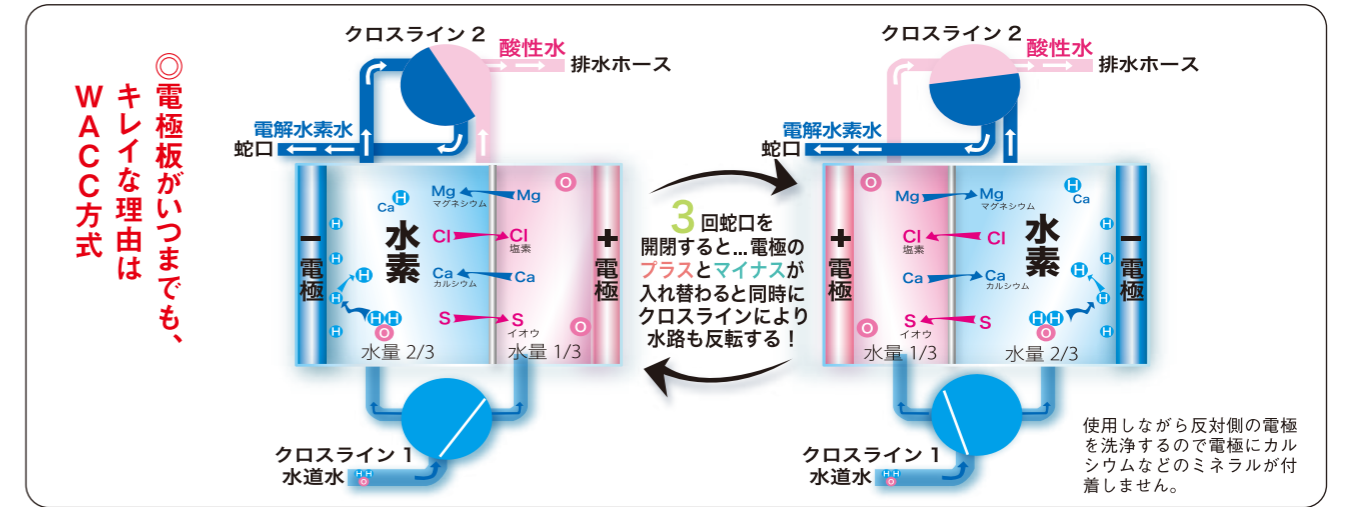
◎電極板がいつまでも、キレイな理由はWACC方式

クロスライン 2
酸性水
排水ホース
電解水素水
蛇口

ー
電極
H
H
H
H
H
H
Ca
水素
H H
O
水量 2/3

Mg
マグネシウム
Cl
Ca
カルシウム
S

Mg
Cl
塩素
Ca
S
イオウ
O
O
＋
電極
水量 1/3

クロスライン 1
水道水
H H
O

3回蛇口を開閉すると…電極のプラスとマイナスが入れ替わると同時にクロスラインにより水路も反転する！

クロスライン 2
酸性水
排水ホース
電解水素水
蛇口

O
＋
電極
O
O
Mg
Cl
塩素
Ca
S
イオウ
水量 1/3

Mg
マグネシウム
Cl
Ca
カルシウム
S
水素
H
Ca
H
H
H H
O
水量 2/3

ー
電極
H
H
H
H
H
H

クロスライン 1
水道水
H H
O

使用しながら反対側の電極を洗浄するので電極にカルシウムなどのミネラルが付着しません。